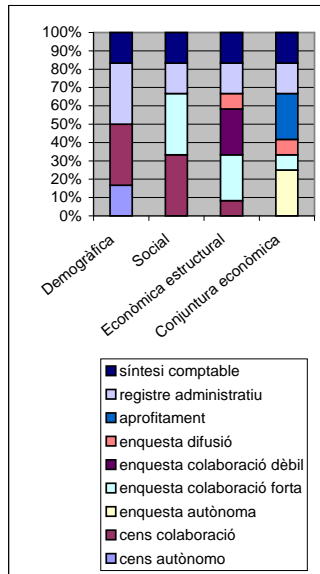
100%
90%
80%
70%
60%
50%
40%
30%
20%
10%
0%

Demogràfica
Social
Econòmica estructural
Conjuntura econòmica

síntesi comptable
registre administratiu
aprofitament
enquesta difusió
enquesta colaboració dèbil
enquesta colaboració forta
enquesta autònoma
cens colaboració
cens autònomo